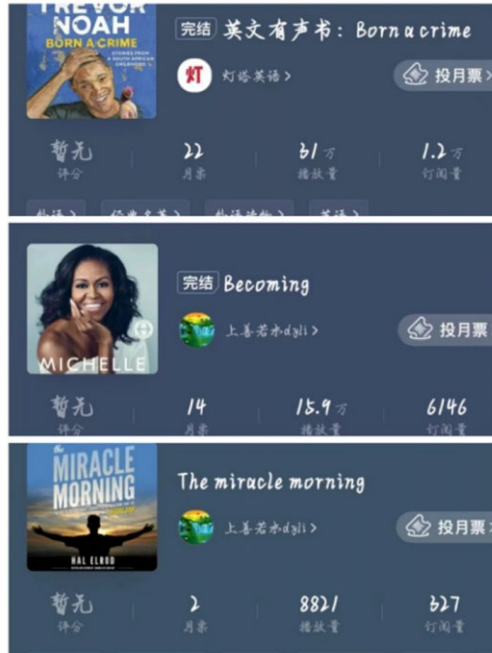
TREVOR NOAH
BORN A CRIME
STORIES FROM A SOUTH AFRICAN CHILDHOOD

完结 英文有声书：Born a crime

灯 灯塔英语 >

投月票 >

| 暂无 | 22 | 31万 | 1.2万 |
|---|---|---|---|
| 评分 | 月票 | 播放量 | 订阅量 |

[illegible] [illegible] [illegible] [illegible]

MICHELLE

完结 Becoming

上善若水dyli >

投月票

| 暂无 | 14 | 15.9万 | 6146 |
|---|---|---|---|
| 评分 | 月票 | 播放量 | 订阅量 |

The MIRACLE MORNING
HAL ELROD

The miracle morning

上善若水dyli >

投月票 >

| 暂无 | 2 | 8821 | 327 |
|---|---|---|---|
| 评分 | 月票 | 播放量 | 订阅量 |